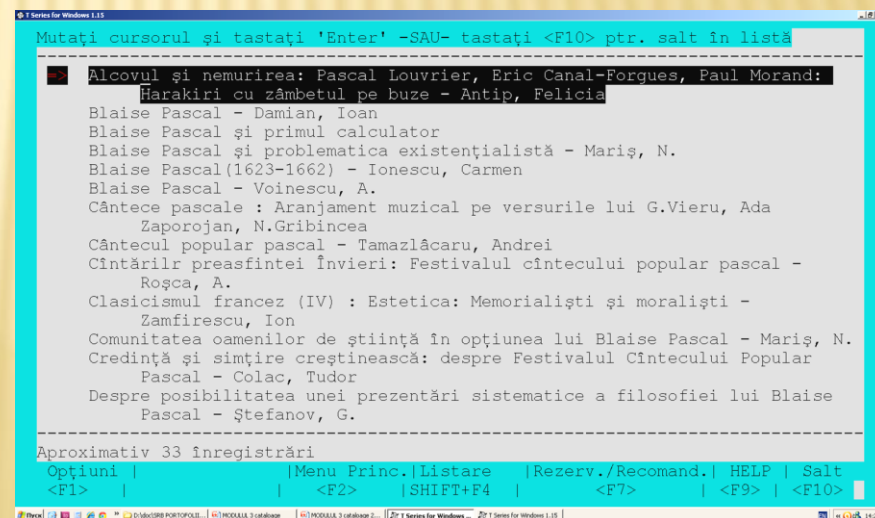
T Series for Windows 1.15

Mutaţi cursorul şi tastaţi 'Enter' -SAU- tastaţi <F10> ptr. salt în listă

=> Alcovul şi nemurirea: Pascal Louvrier, Eric Canal-Forgues, Paul Morand: Harakiri cu zâmbetul pe buze - Antip, Felicia
Blaise Pascal - Damian, Ioan
Blaise Pascal şi primul calculator
Blaise Pascal şi problematica existenţialistă - Mariş, N.
Blaise Pascal(1623-1662) - Ionescu, Carmen
Blaise Pascal - Voinescu, A.
Cântece pascale : Aranjament muzical pe versurile lui G.Vieru, Ada Zaporojan, N.Gribincea
Cântecul popular pascal - Tamazlâcaru, Andrei
Cîntărilr preasfintei Învieri: Festivalul cîntecului popular pascal - Roşca, A.
Clasicismul francez (IV) : Estetica: Memorialişti şi moralişti - Zamfirescu, Ion
Comunitatea oamenilor de ştiinţă în opţiunea lui Blaise Pascal - Mariş, N.
Credinţă şi simţire creştinească: despre Festivalul Cîntecului Popular Pascal - Colac, Tudor
Despre posibilitatea unei prezentări sistematice a filosofiei lui Blaise Pascal - Ştefanov, G.

Aproximativ 33 înregistrări
Opţiuni | | Menu Princ. | Listare | Rezerv./Recomand. | HELP | Salt
<F1> | | <F2> | SHIFT+F4 | <F7> | <F9> | <F10>

Пуск | D:\doc\SRB PORTOFOLII... | MODULUL 3 cataloage | MODULUL 3 cataloage 2... | T Series for Windows ... | T Series for Windows 1.15 | 14: